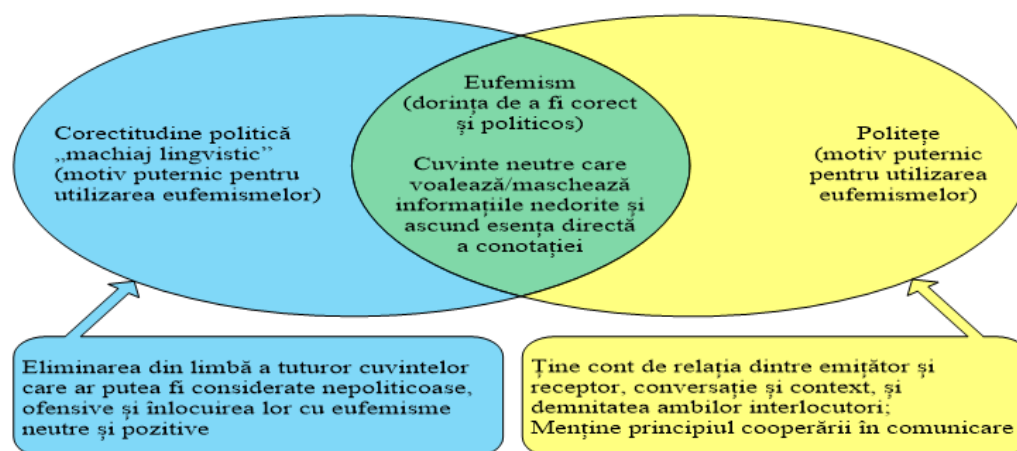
Corectitudine politică „machiaj lingvistic” (motiv puternic pentru utilizarea eufemismelor)

Eufemism (dorința de a fi corect și politicos)

Cuvinte neutre care voalează/maschează informațiile nedorite și ascund esența directă a conotației

Politețe (motiv puternic pentru utilizarea eufemismelor)

Eliminarea din limbă a tuturor cuvintelor care ar putea fi considerate nepoliticoase, ofensive și înlocuirea lor cu eufemisme neutre și pozitive

Ține cont de relația dintre emițător și receptor, conversație și context, și demnitatea ambilor interlocutori; Menține principiul cooperării în comunicare